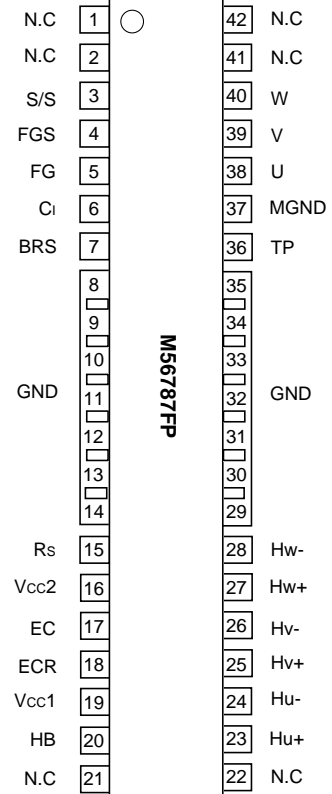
| Pin | Name |
|---|---|
| 1 | N.C |
| 2 | N.C |
| 3 | S/S |
| 4 | FGS |
| 5 | FG |
| 6 | CI |
| 7 | BRS |
| 8–14 | GND |
| 15 | RS |
| 16 | VCC2 |
| 17 | EC |
| 18 | ECR |
| 19 | VCC1 |
| 20 | HB |
| 21 | N.C |

M56787FP

| Pin | Name |
|---|---|
| 42 | N.C |
| 41 | N.C |
| 40 | W |
| 39 | V |
| 38 | U |
| 37 | MGND |
| 36 | TP |
| 35–29 | GND |
| 28 | Hw- |
| 27 | Hw+ |
| 26 | Hv- |
| 25 | Hv+ |
| 24 | Hu- |
| 23 | Hu+ |
| 22 | N.C |